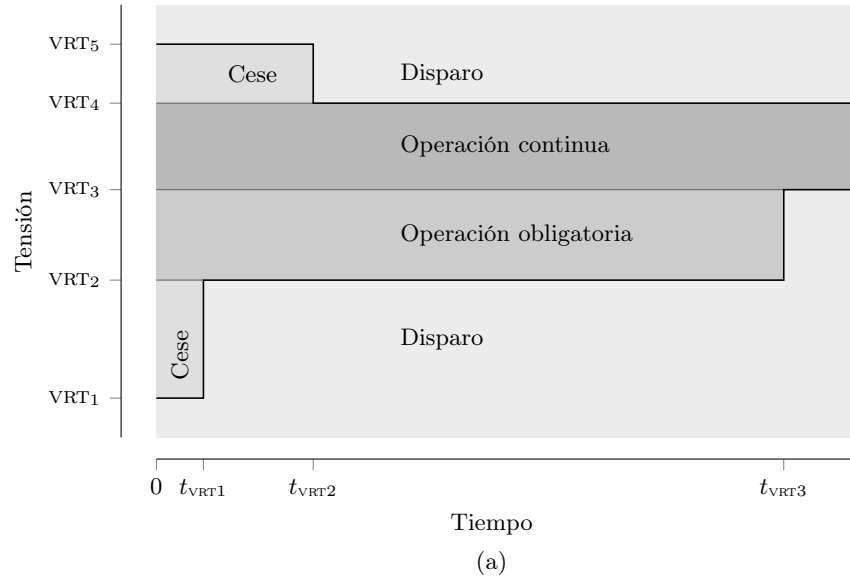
Tensión

$\mathrm{VRT}_5$
$\mathrm{VRT}_4$
$\mathrm{VRT}_3$
$\mathrm{VRT}_2$
$\mathrm{VRT}_1$

Cese
Disparo
Operación continua
Operación obligatoria
Cese
Disparo

0 $t_{\mathrm{VRT1}}$ $t_{\mathrm{VRT2}}$ $t_{\mathrm{VRT3}}$

Tiempo

(a)